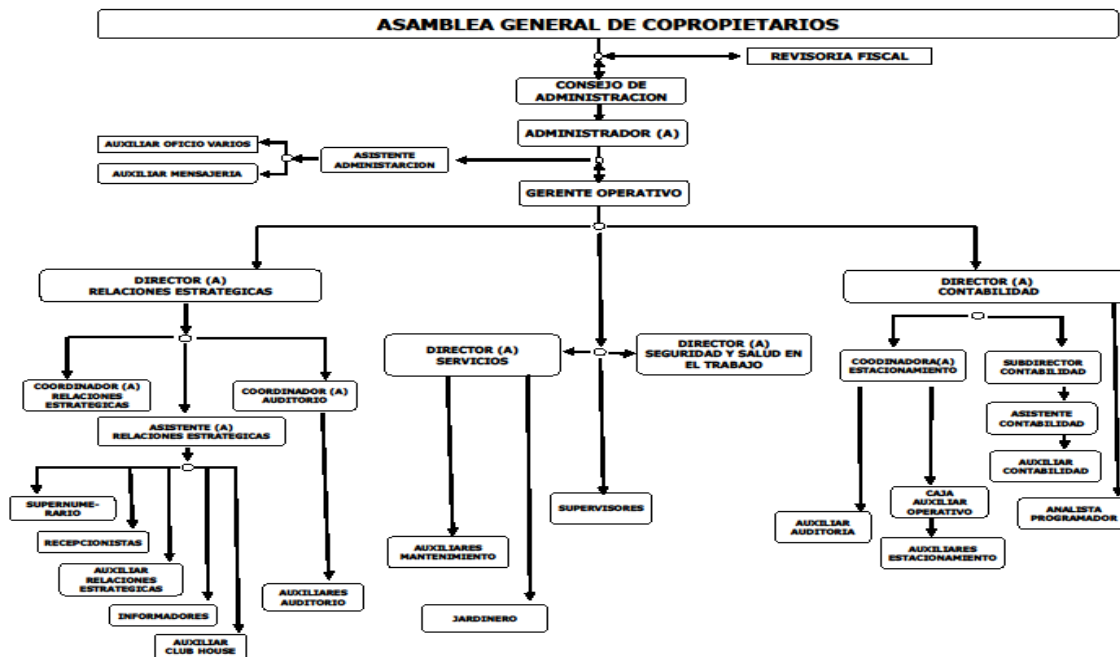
ASAMBLEA GENERAL DE COPROPIETARIOS

REVISORIA FISCAL

CONSEJO DE ADMINISTRACION

ADMINISTRADOR (A)

AUXILIAR OFICIO VARIOS

AUXILIAR MENSAJERIA

ASISTENTE ADMINISTARCION

GERENTE OPERATIVO

DIRECTOR (A) RELACIONES ESTRATEGICAS

DIRECTOR (A) CONTABILIDAD

COORDINADOR (A) RELACIONES ESTRATEGICAS

COORDINADOR (A) AUDITORIO

ASISTENTE (A) RELACIONES ESTRATEGICAS

DIRECTOR (A) SERVICIOS

DIRECTOR (A) SEGURIDAD Y SALUD EN EL TRABAJO

COODINADORA(A) ESTACIONAMIENTO

SUBDIRECTOR CONTABILIDAD

ASISTENTE CONTABILIDAD

AUXILIAR CONTABILIDAD

SUPERNUMERARIO

RECEPCIONISTAS

AUXILIAR RELACIONES ESTRATEGICAS

INFORMADORES

AUXILIAR CLUB HOUSE

AUXILIARES AUDITORIO

AUXILIARES MANTENIMIENTO

JARDINERO

SUPERVISORES

CAJA AUXILIAR OPERATIVO

AUXILIAR AUDITORIA

AUXILIARES ESTACIONAMIENTO

ANALISTA PROGRAMADOR